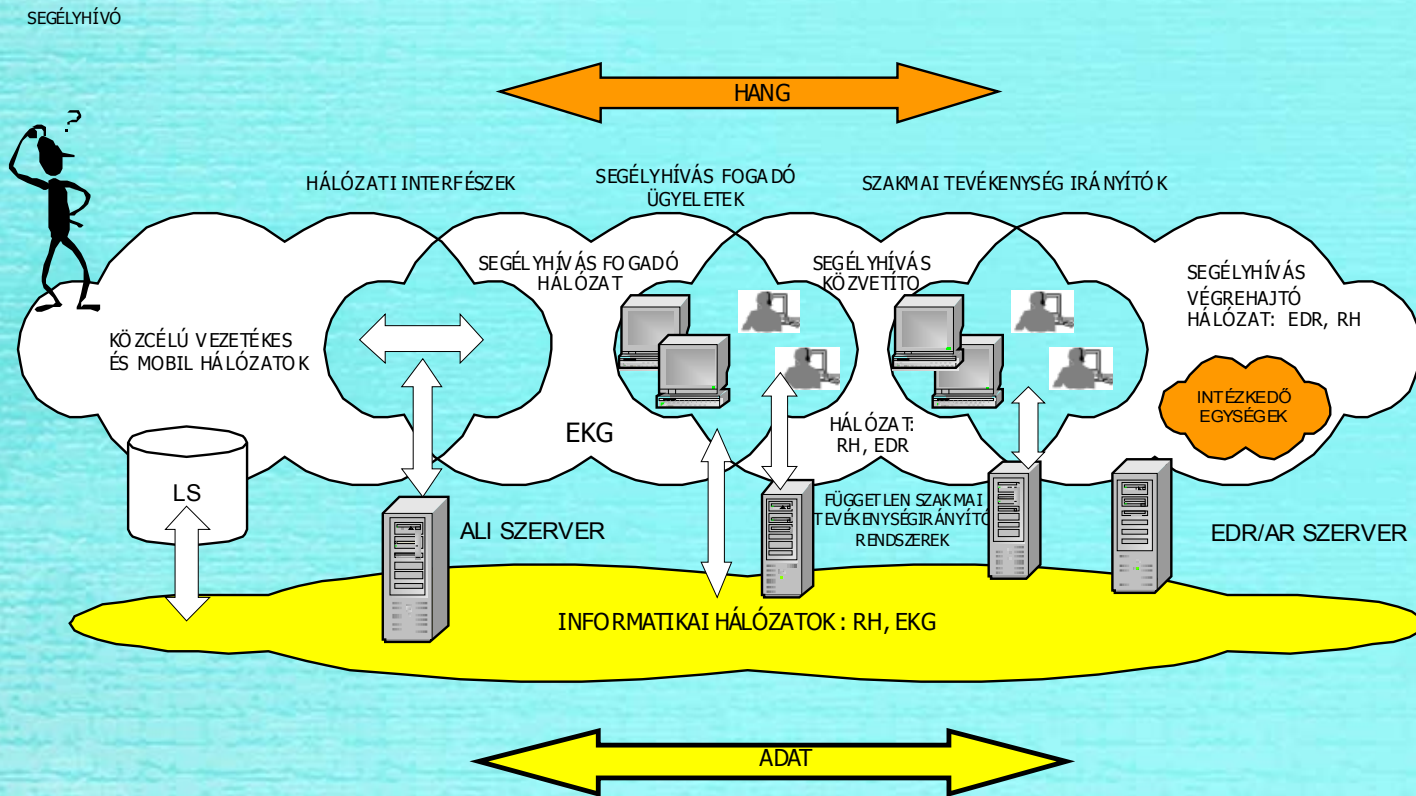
SEGÉLYHÍVÓ

HANG

HÁLÓZATI INTERFÉSZEK

SEGÉLYHÍVÁS FOGADÓ ÜGYELETEK

SZAKMAI TEVÉKENYSÉG IRÁNYÍTÓK

SEGÉLYHÍVÁS FOGADÓ HÁLÓZAT

SEGÉLYHÍVÁS KÖZVETÍTŐ

SEGÉLYHÍVÁS VÉGREHAJTÓ HÁLÓZAT: EDR, RH

KÖZCÉLÚ VEZETÉKES ÉS MOBIL HÁLÓZATOK

EKG

HÁLÓZAT: RH, EDR

INTÉZKEDŐ EGYSÉGEK

LS

ALI SZERVER

FÜGGETLEN SZAKMAI TEVÉKENYSÉGIRÁNYÍTÓ RENDSZEREK

EDR/AR SZERVER

INFORMATIKAI HÁLÓZATOK: RH, EKG

ADAT